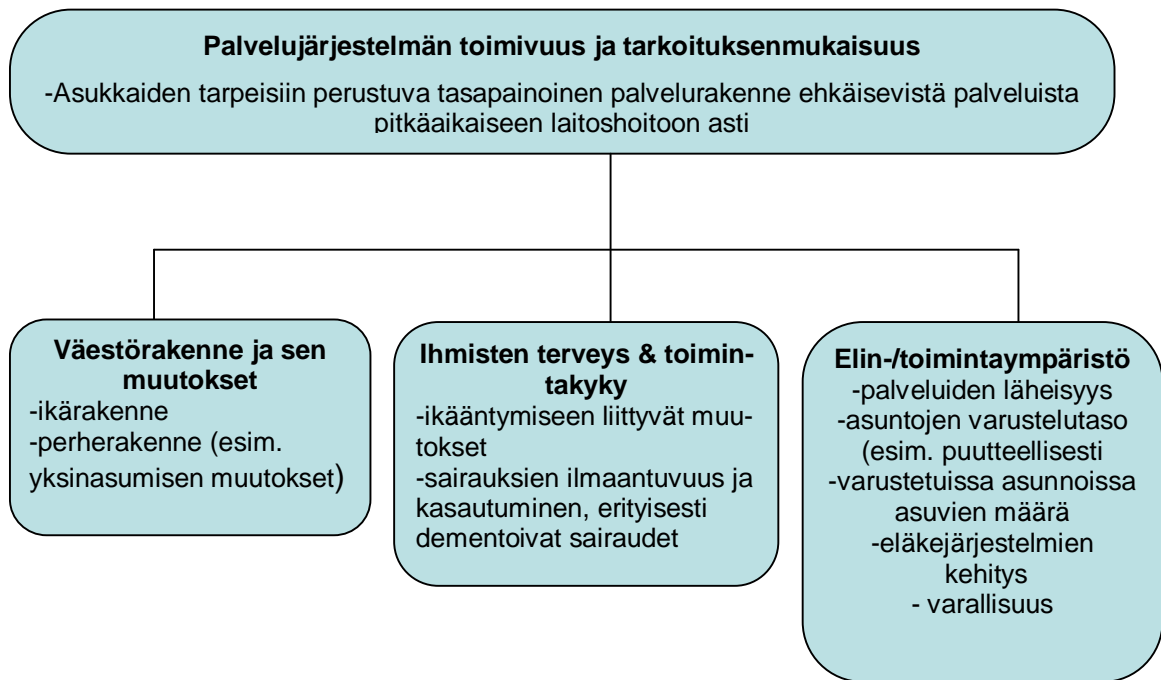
Palvelujärjestelmän toimivuus ja tarkoituksenmukaisuus

-Asukkaiden tarpeisiin perustuva tasapainoinen palvelurakenne ehkäisevistä palveluista pitkäaikaiseen laitoshoitoon asti

Väestörakenne ja sen muutokset
-ikärakenne
-perherakenne (esim. yksinasumisen muutokset)

Ihmisten terveys & toimintakyky
-ikääntymiseen liittyvät muutokset
-sairauksien ilmaantuvuus ja kasautuminen, erityisesti dementoivat sairaudet

Elin-/toimintaympäristö
-palveluiden läheisyys
-asuntojen varustelutaso (esim. puutteellisesti
-varustetuissa asunnoissa asuvien määrä
-eläkejärjestelmien kehitys
- varallisuus